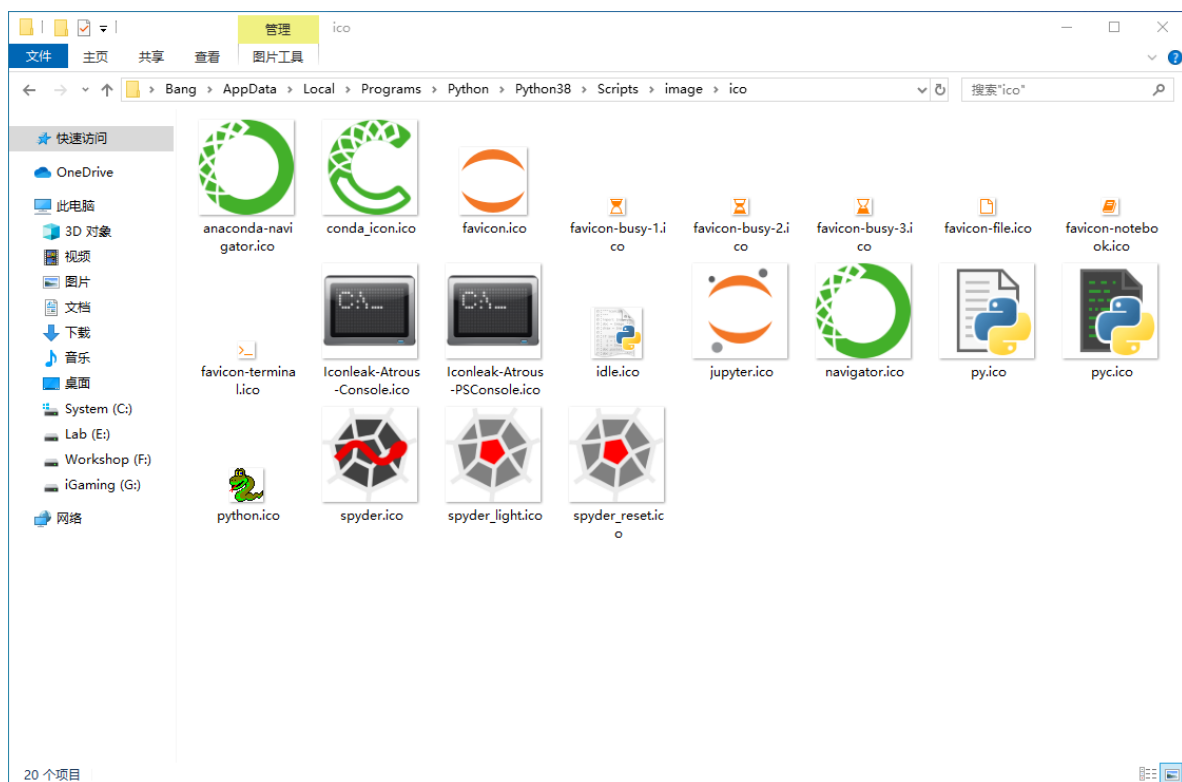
管理 ico

文件 主页 共享 查看 图片工具

Bang › AppData › Local › Programs › Python › Python38 › Scripts › image › ico

搜索"ico"

快速访问

OneDrive

此电脑

3D 对象

视频

图片

文档

下载

音乐

桌面

System (C:)

Lab (E:)

Workshop (F:)

iGaming (G:)

网络

anaconda-navigator.ico

conda_icon.ico

favicon.ico

favicon-busy-1.ico

favicon-busy-2.ico

favicon-busy-3.ico

favicon-file.ico

favicon-notebook.ico

favicon-terminal.ico

Iconleak-Atrous-Console.ico

Iconleak-Atrous-PSConsole.ico

idle.ico

jupyter.ico

navigator.ico

py.ico

pyc.ico

python.ico

spyder.ico

spyder_light.ico

spyder_reset.ico

20 个项目